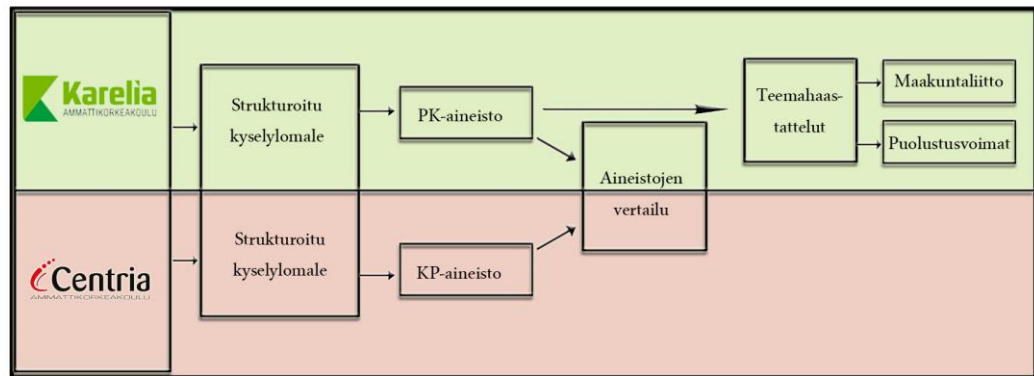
Karelia
AMMATTIKORKEAKOULU

Strukturoitu kyselylomale

PK-aineisto

Aineistojen vertailu

Teemahaastattelut

Maakuntaliitto

Puolustusvoimat

Centria
AMMATTIKORKEAKOULU

Strukturoitu kyselylomale

KP-aineisto